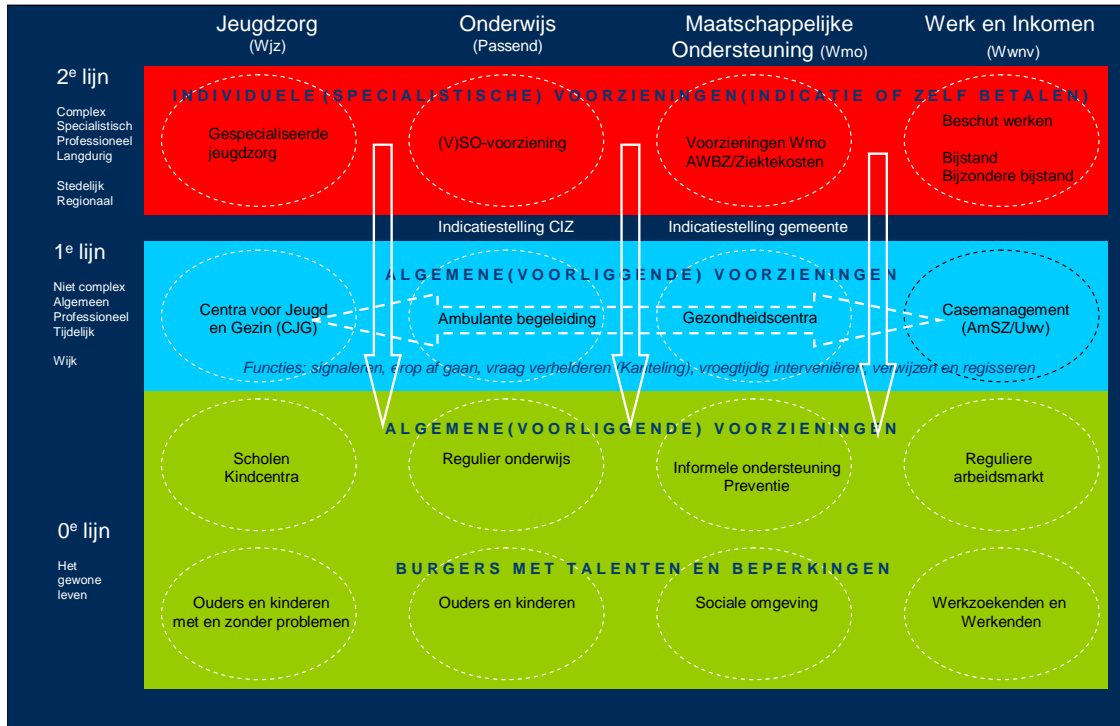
Jeugdzorg (Wjz)

Onderwijs (Passend)

Maatschappelijke Ondersteuning (Wmo)

Werk en Inkomen (Wwnv)

2$^e$ lijn

Complex
Specialistisch
Professioneel
Langdurig

Stedelijk
Regionaal

INDIVIDUELE (SPECIALISTISCHE) VOORZIENINGEN(INDICATIE OF ZELF BETALEN)

Gespecialiseerde jeugdzorg

(V)SO-voorziening

Voorzieningen Wmo AWBZ/Ziektekosten

Beschut werken

Bijstand
Bijzondere bijstand

Indicatiestelling CIZ

Indicatiestelling gemeente

1$^e$ lijn

Niet complex
Algemeen
Professioneel
Tijdelijk

Wijk

ALGEMENE(VOORLIGGENDE) VOORZIENINGEN

Centra voor Jeugd en Gezin (CJG)

Ambulante begeleiding

Gezondheidscentra

Casemanagement (AmSZ/Uwv)

Functies: signaleren, erop af gaan, vraag verhelderen (Kanteling), vroegtijdig interveniëren, verwijzen en regisseren

ALGEMENE(VOORLIGGENDE) VOORZIENINGEN

Scholen
Kindcentra

Regulier onderwijs

Informele ondersteuning
Preventie

Reguliere arbeidsmarkt

0$^e$ lijn

Het gewone leven

BURGERS MET TALENTEN EN BEPERKINGEN

Ouders en kinderen met en zonder problemen

Ouders en kinderen

Sociale omgeving

Werkzoekenden en Werkenden